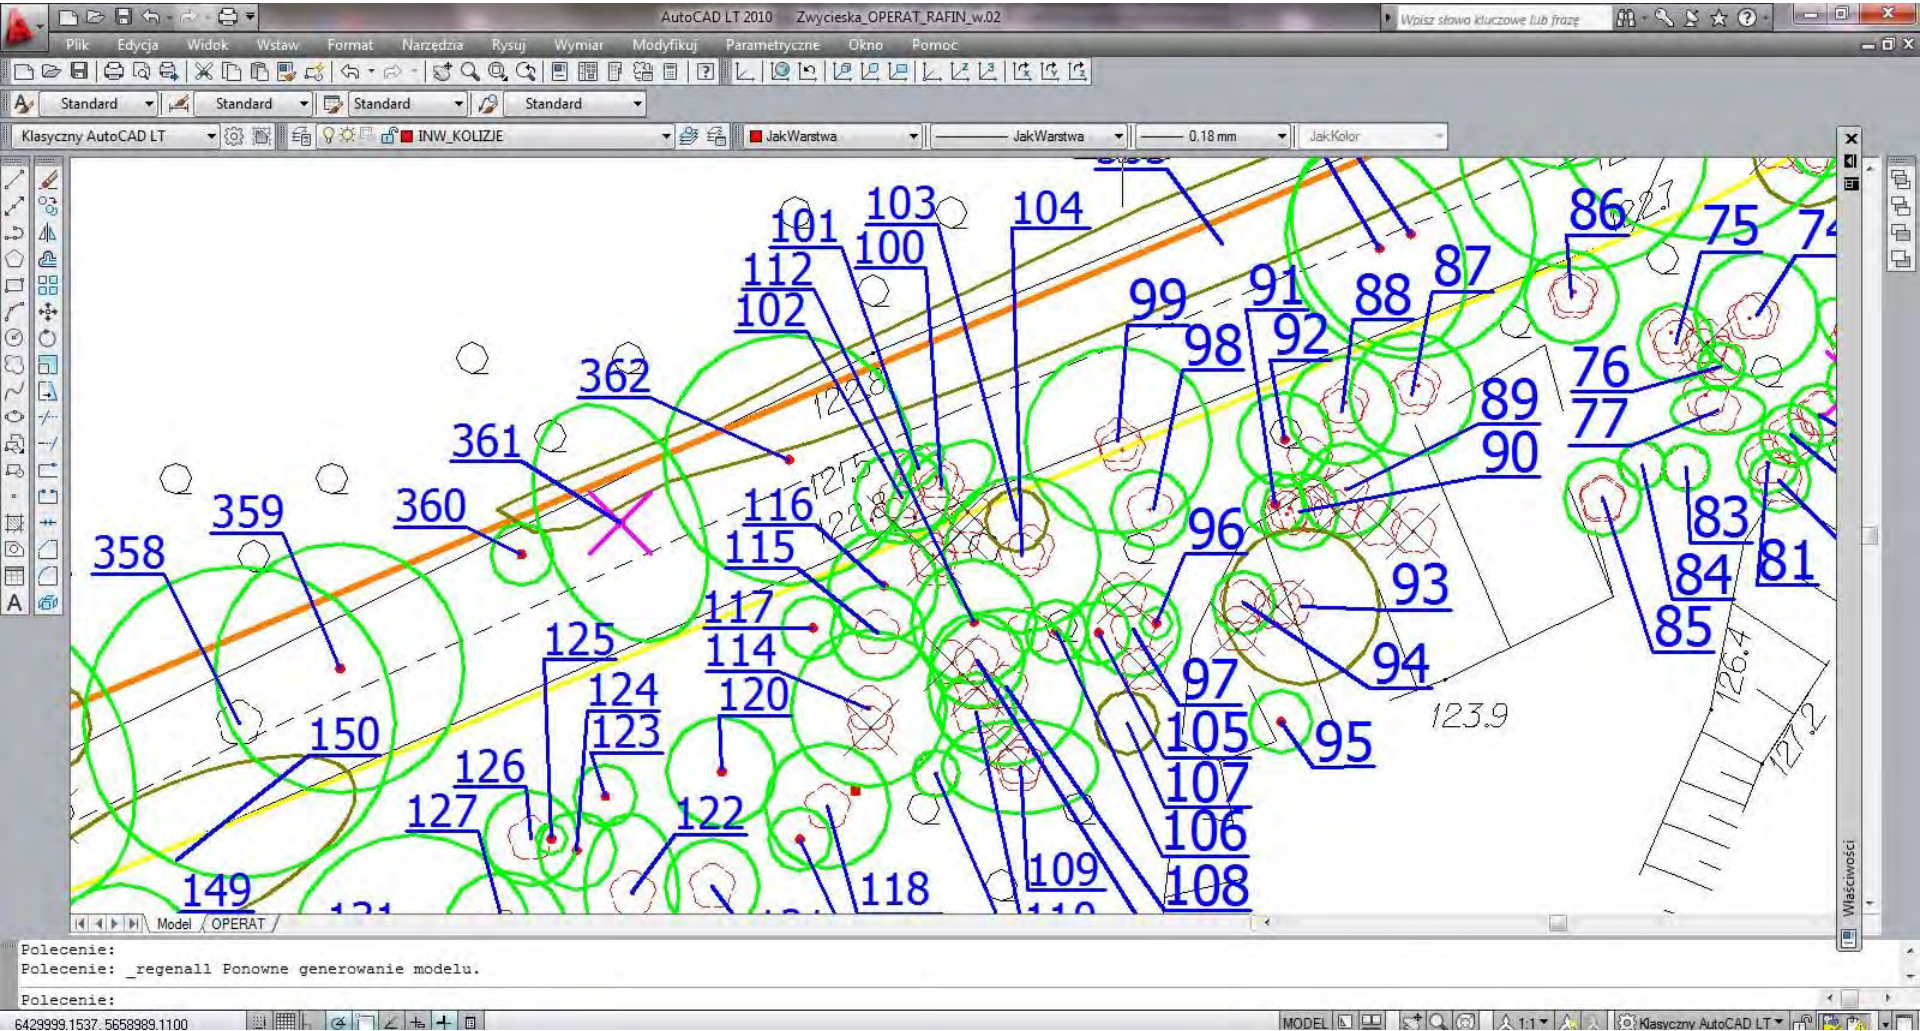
AutoCAD LT 2010 Zwycieska_OPERAT_RAFIN_w.02

Wpisz słowo kluczowe lub frazę

Plik Edycja Widok Wstaw Format Narzędzia Rysuj Wymiar Modyfikuj Parametryczne Okno Pomoc

Standard Standard Standard Standard

Klasyczny AutoCAD LT INW_KOLIZJE JakWarstwa JakWarstwa 0.18 mm JakKolor

103 104 101 100 112 102 86 75 74 99 91 88 87 98 92 362 76 77 89 90 361 116 115 96 83 359 360 84 81 358 93 85 117 114 125 94 124 120 97 123 105 150 95 126 107 127 122 106 109 149 118 108

122.8 121.5 122 123.9 126.4 127.2 122.7

Model OPERAT

Właściwości

Polecenie:
Polecenie: _regenall Ponowne generowanie modelu.
Polecenie:

6429999.1537, 5658989.1100 MODEL 1:1 Klasyczny AutoCAD LT